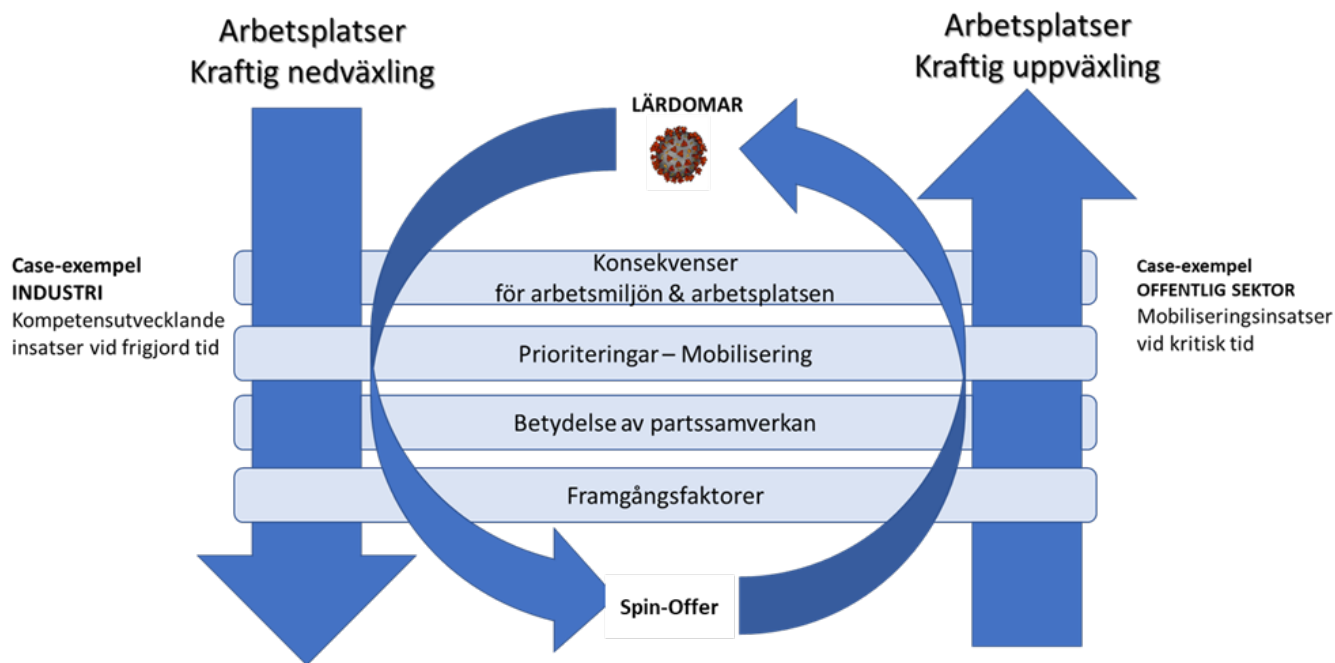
Arbetsplatser
Kraftig nedväxling

Arbetsplatser
Kraftig uppväxling

LÄRDOMAR

Case-exempel
INDUSTRI
Kompetensutvecklande insatser vid frigjord tid

Konsekvenser
för arbetsmiljön & arbetsplatsen

Prioriteringar – Mobilisering

Betydelse av partssamverkan

Framgångsfaktorer

Case-exempel
OFFENTLIG SEKTOR
Mobiliseringsinsatser vid kritisk tid

Spin-Offer